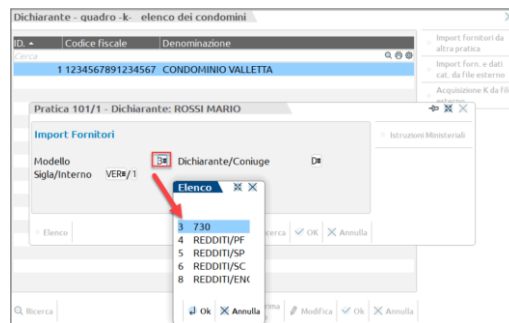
Dichiarante - quadro -k- elenco dei condomini

| ID. | Codice fiscale | Denominazione |
|---|---|---|
| Cerca | | |
| 1 | 1234567891234567 | CONDOMINIO VALLETTA |

Import fornitori da altra pratica

Import forn. e dati cat. da file esterno

Acquisizione K da file esterno

Pratica 101/1 - Dichiarante: ROSSI MARIO

Import Fornitori

Istruzioni Ministeriali

Modello

Dichiarante/Coniuge D

Sigla/Interno VER/1

Elenco

3 730
4 REDDITI/PF
5 REDDITI/SP
6 REDDITI/SC
8 REDDITI/ENC

Elenco

Ricerca

OK

Annulla

Ricerca

Ok

Annulla

Modifica

Ok

Annulla